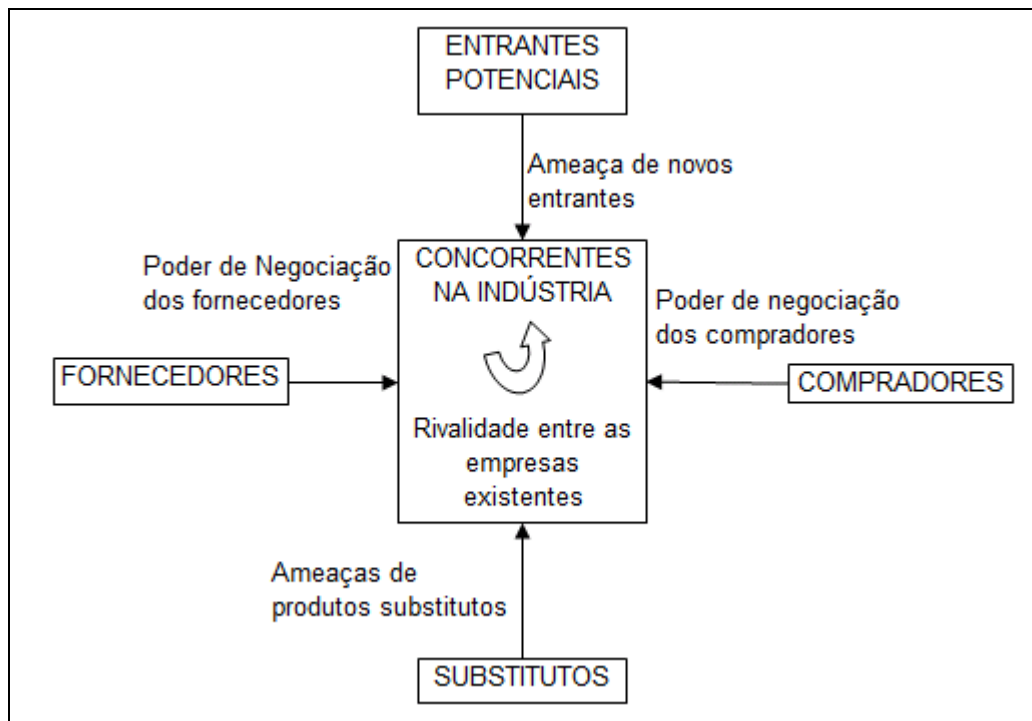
ENTRANTES POTENCIAIS

Ameaça de novos entrantes

Poder de Negociação dos fornecedores

CONCORRENTES NA INDÚSTRIA

Poder de negociação dos compradores

FORNECEDORES

COMPRADORES

Rivalidade entre as empresas existentes

Ameaças de produtos substitutos

SUBSTITUTOS